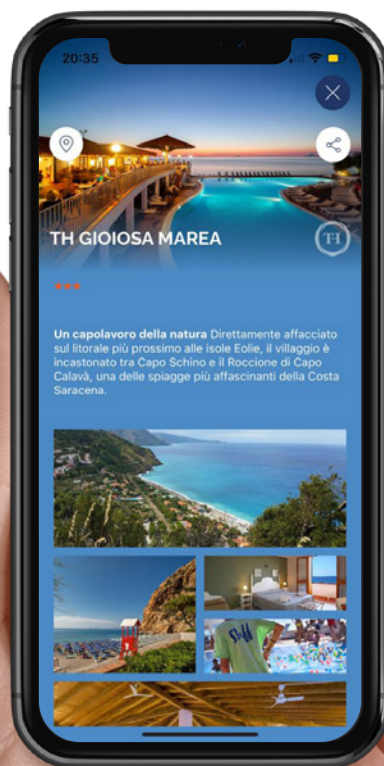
20:35

TH GIOIOSA MAREA

TH

Un capolavoro della natura Direttamente affacciato sul litorale più prossimo alle isole Eolie, il villaggio è incastonato tra Capo Schino e il Roccione di Capo Calavà, una delle spiagge più affascinanti della Costa Saracena.

Staff